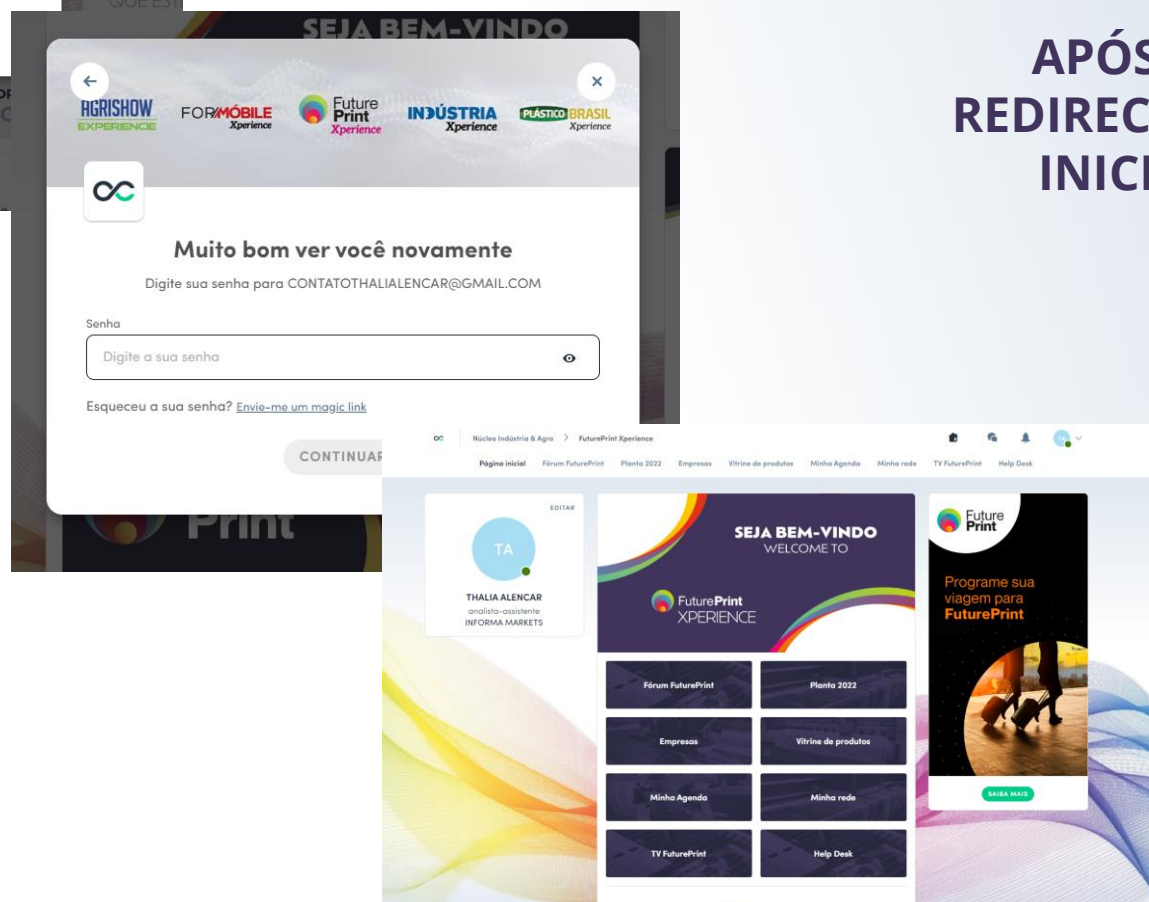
QUE EST

SEJA BEM-VINDO

AGRISHOW EXPERIENCE FORMÓBILE Xperience Future Print Xperience INDÚSTRIA Xperience PLÁSTICO BRASIL Xperience

Muito bom ver você novamente

Digite sua senha para CONTATOTHALIALENCAR@GMAIL.COM

Senha

Digite a sua senha

Esqueceu a sua senha? Envie-me um magic link

CONTINUAR

Print

APÓS
REDIREC
INIC

Núcleo Indústria & Agro > FuturePrint Xperience

Página inicial Fórum FuturePrint Planta 2022 Empresas Vitrine de produtos Minha Agenda Minha rede TV FuturePrint Help Desk

EDITAR

TA

THALIA ALENCAR
analista-assistente
INFORMA MARKETS

SEJA BEM-VINDO
WELCOME TO

FuturePrint XPERIENCE

Fórum FuturePrint

Planta 2022

Empresas

Vitrine de produtos

Minha Agenda

Minha rede

TV FuturePrint

Help Desk

Future Print

Programe sua viagem para FuturePrint

SAIBA MAIS